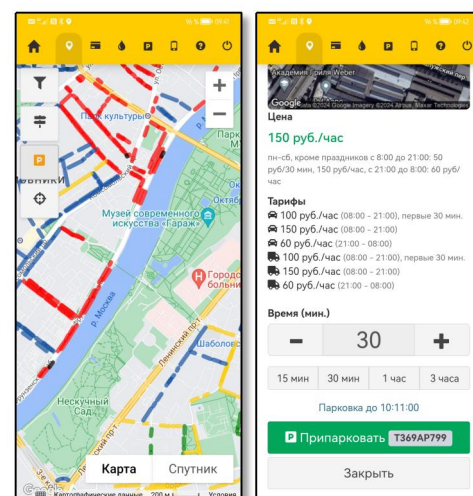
09:41

Парк культуры

Парко

Октяб

Музей современного искусства «Гараж»

Городс больни

Р. Москва

Ленинский пр-т

Шаболовс

Нескучный Сад

Карта
Спутник

Картографические данные 200 м Условия

09:41

Академия Гриля Weber

Google ©2024 Google Imagery ©2024 Airbus, Maxar Technologies

Цена

150 руб./час

пн–сб, кроме праздников с 8:00 до 21:00: 50 руб/30 мин, 150 руб/час, с 21:00 до 8:00: 60 руб/час

Тарифы
100 руб./час (08:00 – 21:00), первые 30 мин.
150 руб./час (08:00 – 21:00)
60 руб./час (21:00 – 08:00)
100 руб./час (08:00 – 21:00), первые 30 мин.
150 руб./час (08:00 – 21:00)
60 руб./час (21:00 – 08:00)

Время (мин.)

−
30
+

15 мин
30 мин
1 час
3 часа

Парковка до 10:11:00

Припарковать T369AP799

Закрыть